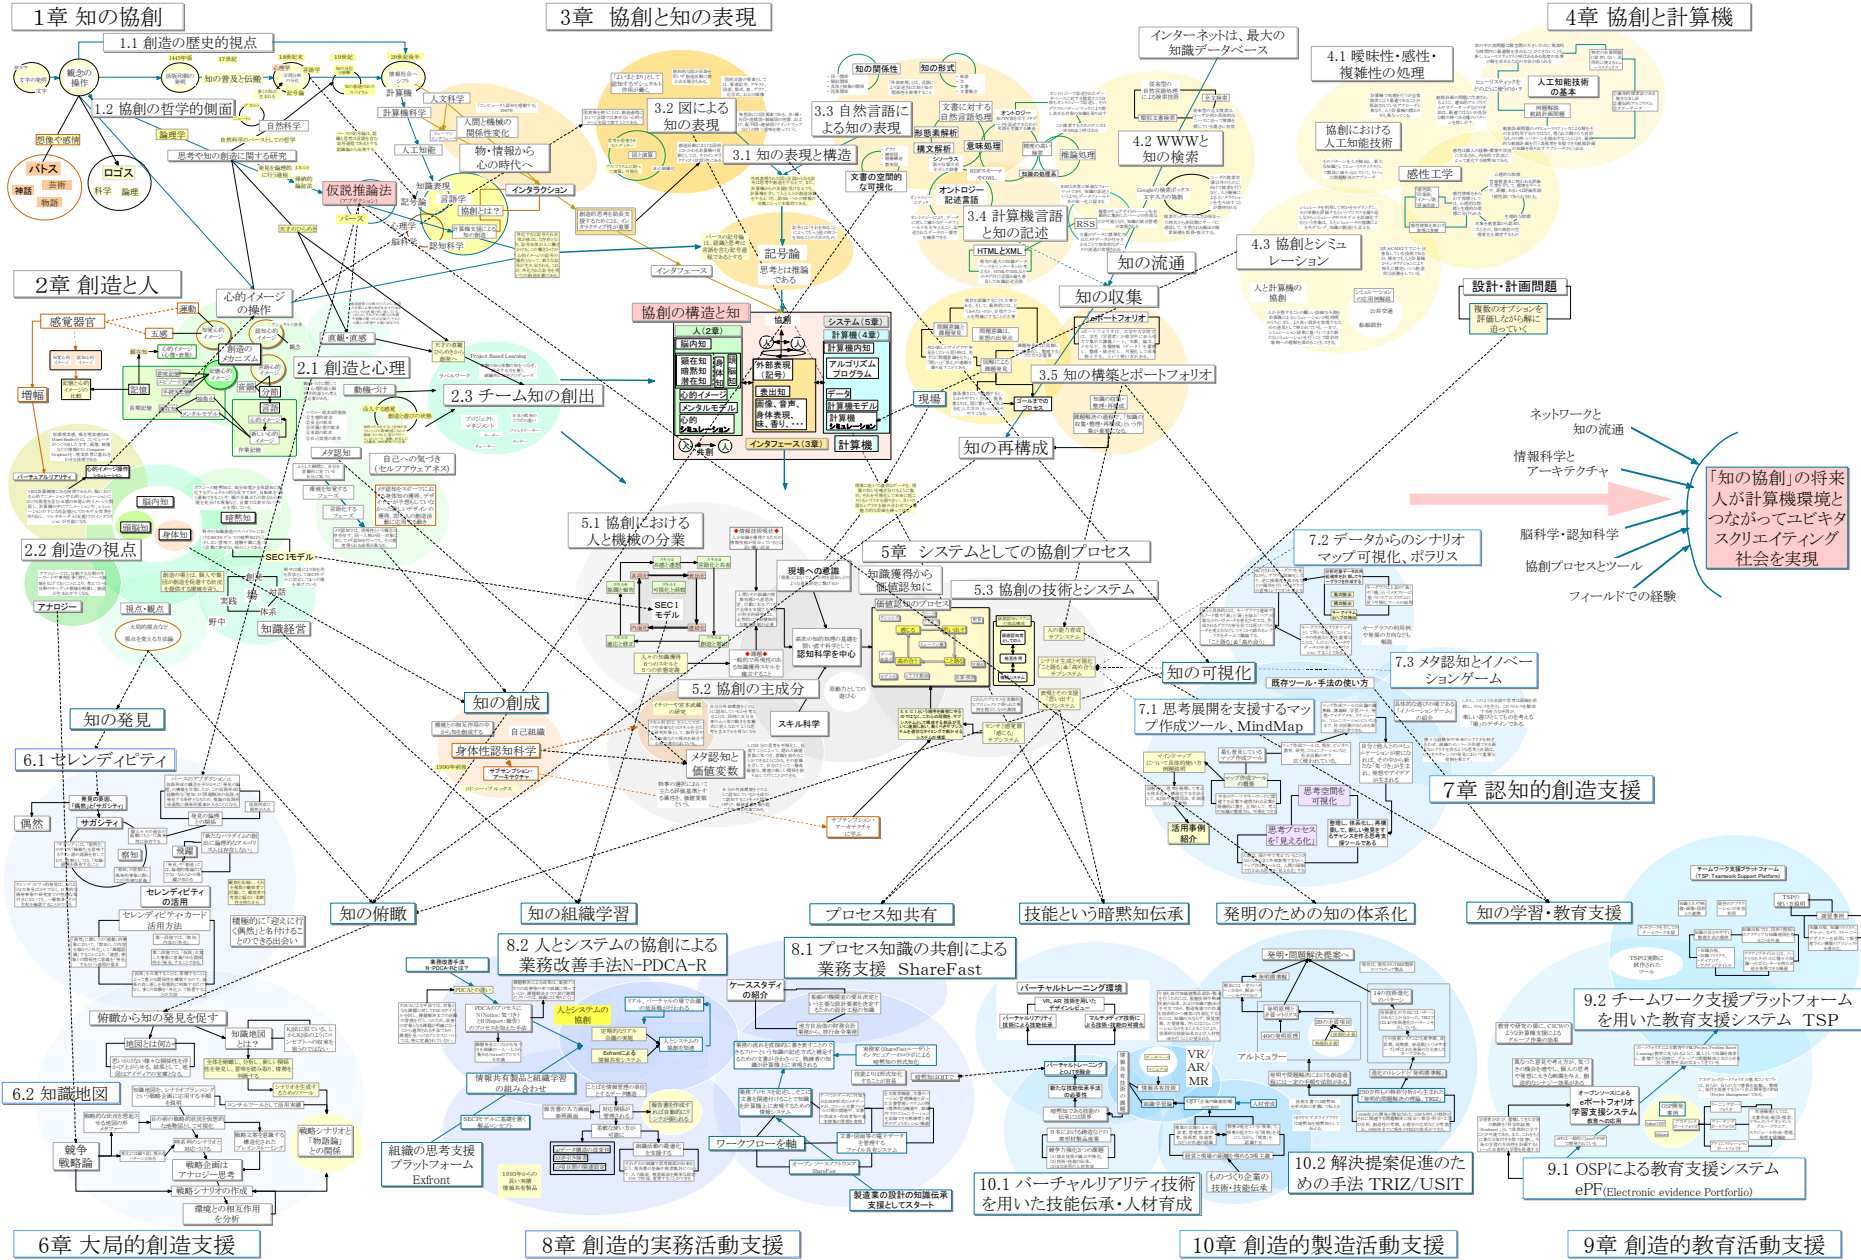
1章 知の協創

1.1 創造の歴史的視点

1.2 協創の哲学的側面

パトス

ロゴス

神話

芸術

物語

科学

論理

思考や知の創造に関する研究

仮説推論法

2章 創造と人

感覚器官

2.1 創造と心理

2.3 チーム知の創出

2.2 創造の視点

知の発見

6.1 セレンディピティ

偶然

知の俯瞰

俯瞰から知の発見を促す

6.2 知識地図

競争 戦略論

6章 大局的創造支援

3章 協創と知の表現

3.2 図による知の表現

3.1 知の表現と構造

3.3 自然言語による知の表現

3.4 計算機言語と知の記述

インターネットは、最大の知識データベース

知の流通

知の収集

3.5 知の構築とポートフォリオ

知の再構成

協創の構造と知

人(2章)

システム(5章)

計算機(4章)

インタフェース(3章)

計算機

4章 協創と計算機

4.1 曖昧性・感性・複雑性の処理

4.2 WWWと知の検索

4.3 協創とシミュレーション

設計・計画問題

複数のオプションを評価しながら解に迫っていく

ネットワークと知の流通

情報科学とアーキテクチャ

脳科学・認知科学

協創プロセスとツール

フィールドでの経験

「知の協創」の将来人が計算機環境とつながってユビキタスクリエイティング社会を実現

5.1 協創における人と機械の分業

5章 システムとしての協創プロセス

5.3 協創の技術とシステム

5.2 協創の主成分

知の創成

身体性認知科学

7.2 データからのシナリオマップ可視化、ポラリス

知の可視化

7.3 メタ認知とイノベーションゲーム

7.1 思考展開を支援するマップ作成ツール、MindMap

7章 認知的創造支援

知の組織学習

プロセス知共有

技能という暗黙知伝承

発明のための知の体系化

知の学習・教育支援

8.2 人とシステムの協創による業務改善手法N-PDCA-R

8.1 プロセス知識の共創による業務支援 ShareFast

組織の思考支援プラットフォーム Exfront

8章 創造的実務活動支援

10.1 バーチャルリアリティ技術を用いた技能伝承・人材育成

10.2 解決提案促進のための手法 TRIZ/USIT

10章 創造的製造活動支援

9.2 チームワーク支援プラットフォームを用いた教育支援システム TSP

9.1 OSPによる教育支援システム ePF(Electronic evidence Portfolio)

9章 創造的教育活動支援